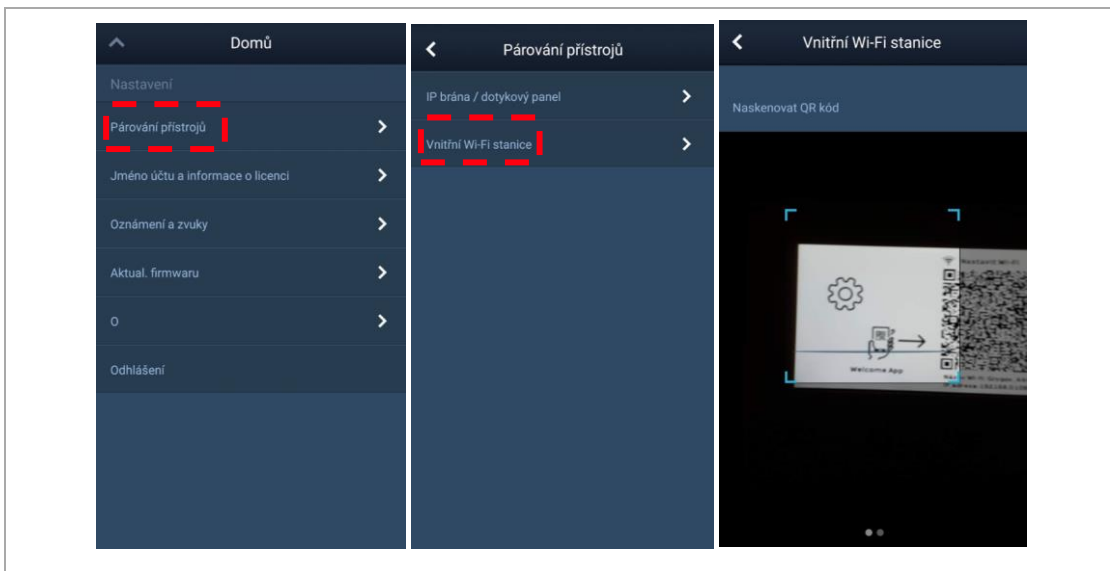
Domů

Nastavení

Párování přístrojů

Jméno účtu a informace o licenci

Oznámení a zvuky

Aktual. firmwaru

O

Odhlášení

Párování přístrojů

IP brána / dotykový panel

Vnitřní Wi-Fi stanice

Vnitřní Wi-Fi stanice

Naskenovat QR kód

Nastavit Wi-Fi

Welcome App

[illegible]